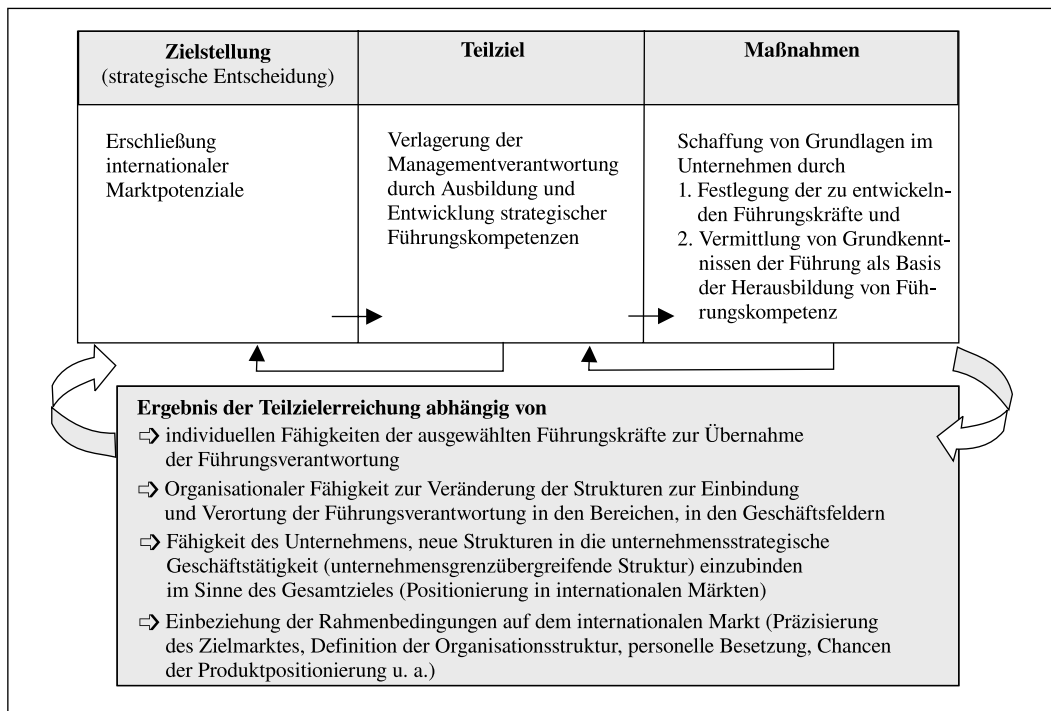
| **Zielstellung** (strategische Entscheidung) | **Teilziel** | **Maßnahmen** |
|---|---|---|
| Erschließung internationaler Marktpotenziale | Verlagerung der Managementverantwortung durch Ausbildung und Entwicklung strategischer Führungskompetenzen | Schaffung von Grundlagen im Unternehmen durch 1. Festlegung der zu entwickelnden Führungskräfte und 2. Vermittlung von Grundkenntnissen der Führung als Basis der Herausbildung von Führungskompetenz |

**Ergebnis der Teilzielerreichung abhängig von**

⇨ individuellen Fähigkeiten der ausgewählten Führungskräfte zur Übernahme der Führungsverantwortung

⇨ Organisationaler Fähigkeit zur Veränderung der Strukturen zur Einbindung und Verortung der Führungsverantwortung in den Bereichen, in den Geschäftsfeldern

⇨ Fähigkeit des Unternehmens, neue Strukturen in die unternehmensstrategische Geschäftstätigkeit (unternehmensgrenzübergreifende Struktur) einzubinden im Sinne des Gesamtzieles (Positionierung in internationalen Märkten)

⇨ Einbeziehung der Rahmenbedingungen auf dem internationalen Markt (Präzisierung des Zielmarktes, Definition der Organisationsstruktur, personelle Besetzung, Chancen der Produktpositionierung u. a.)